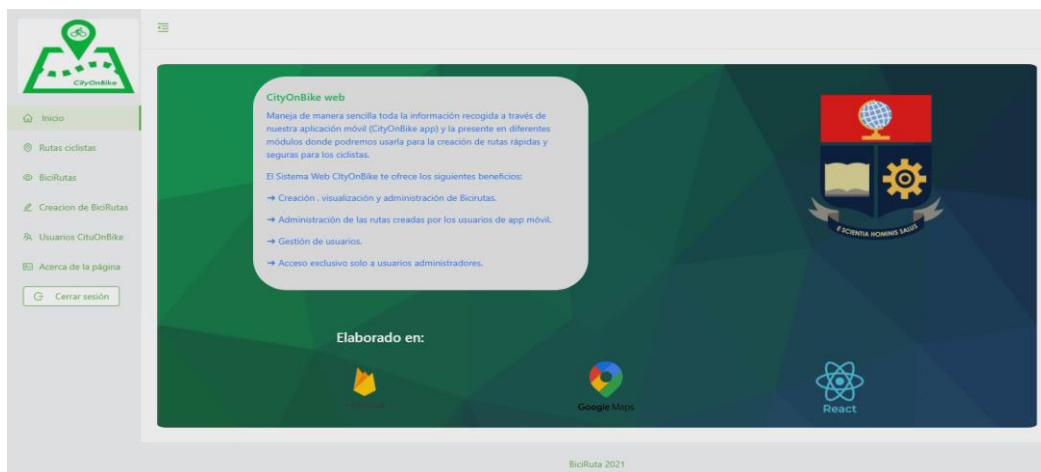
CityOnBike

Inicio

Rutas ciclistas

BiciRutas

Creacion de BiciRutas

Usuarios CituOnBike

Acerca de la página

Cerrar sesión

CityOnBike web

Maneja de manera sencilla toda la información recogida a través de nuestra aplicación móvil (CityOnBike app) y la presente en diferentes módulos donde podremos usarla para la creación de rutas rápidas y seguras para los ciclistas.

El Sistema Web CItyOnBike te ofrece los siguientes beneficios:

→ Creación , visualización y administración de Bicirutas.

→ Administración de las rutas creadas por los usuarios de app móvil.

→ Gestión de usuarios.

→ Acceso exclusivo solo a usuarios administradores.

E SCIENTIA HOMINIS SALUS

Elaborado en:

Firebase

Google Maps

React

BiciRuta 2021